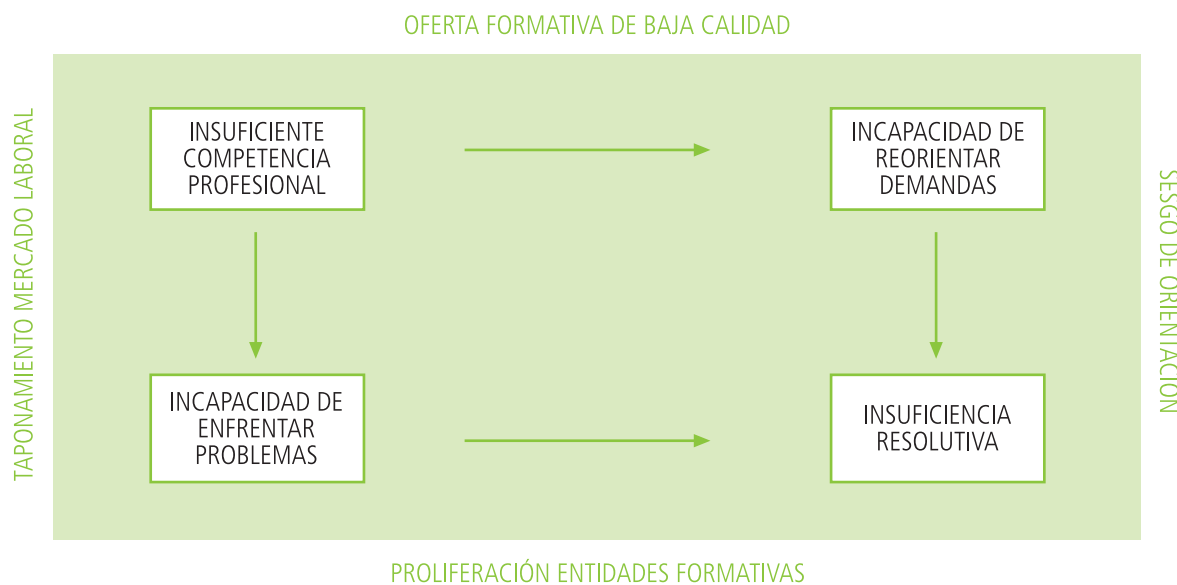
OFERTA FORMATIVA DE BAJA CALIDAD

TAPONAMIENTO MERCADO LABORAL

INSUFICIENTE COMPETENCIA PROFESIONAL

INCAPACIDAD DE REORIENTAR DEMANDAS

INCAPACIDAD DE ENFRENTAR PROBLEMAS

INSUFICIENCIA RESOLUTIVA

SESGO DE ORIENTACIÓN

PROLIFERACIÓN ENTIDADES FORMATIVAS